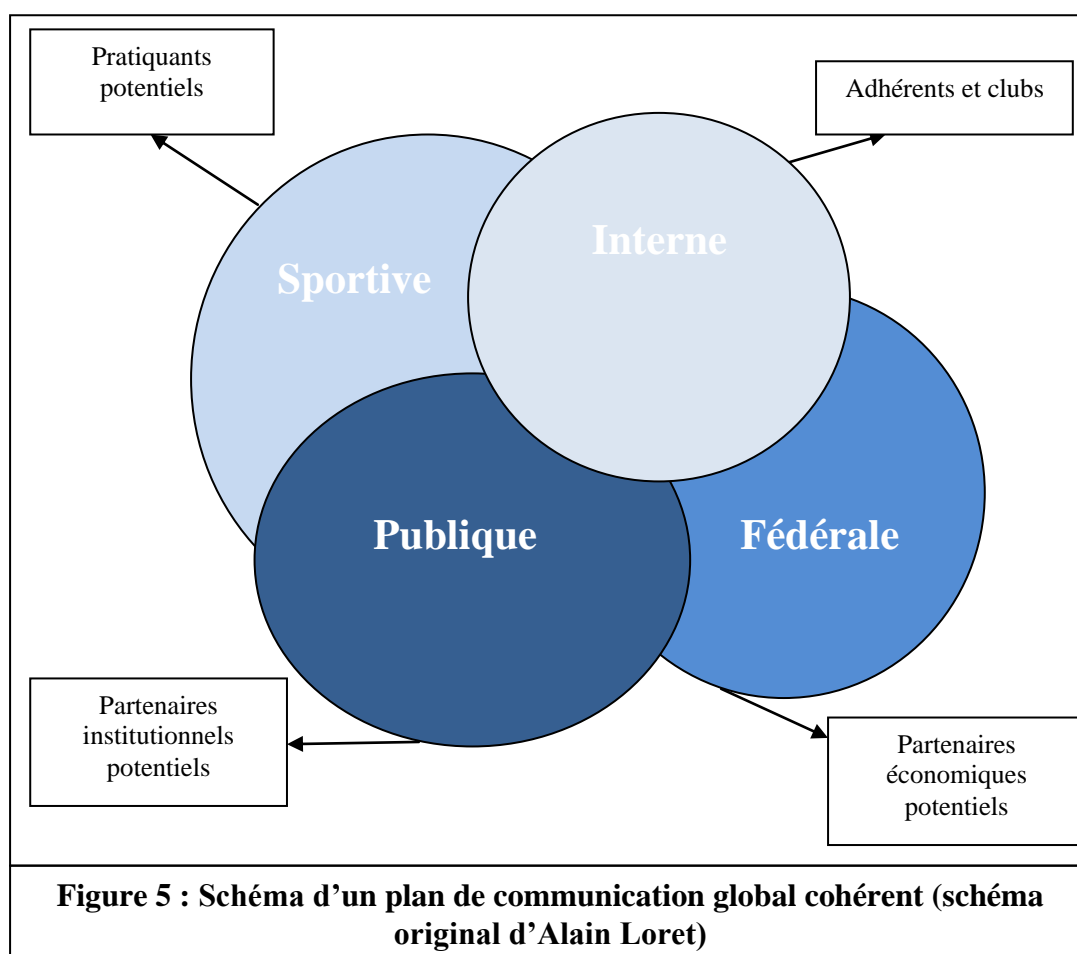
Pratiquants potentiels

Adhérents et clubs

Sportive

Interne

Publique

Fédérale

Partenaires institutionnels potentiels

Partenaires économiques potentiels

Figure 5 : Schéma d’un plan de communication global cohérent (schéma original d’Alain Loret)